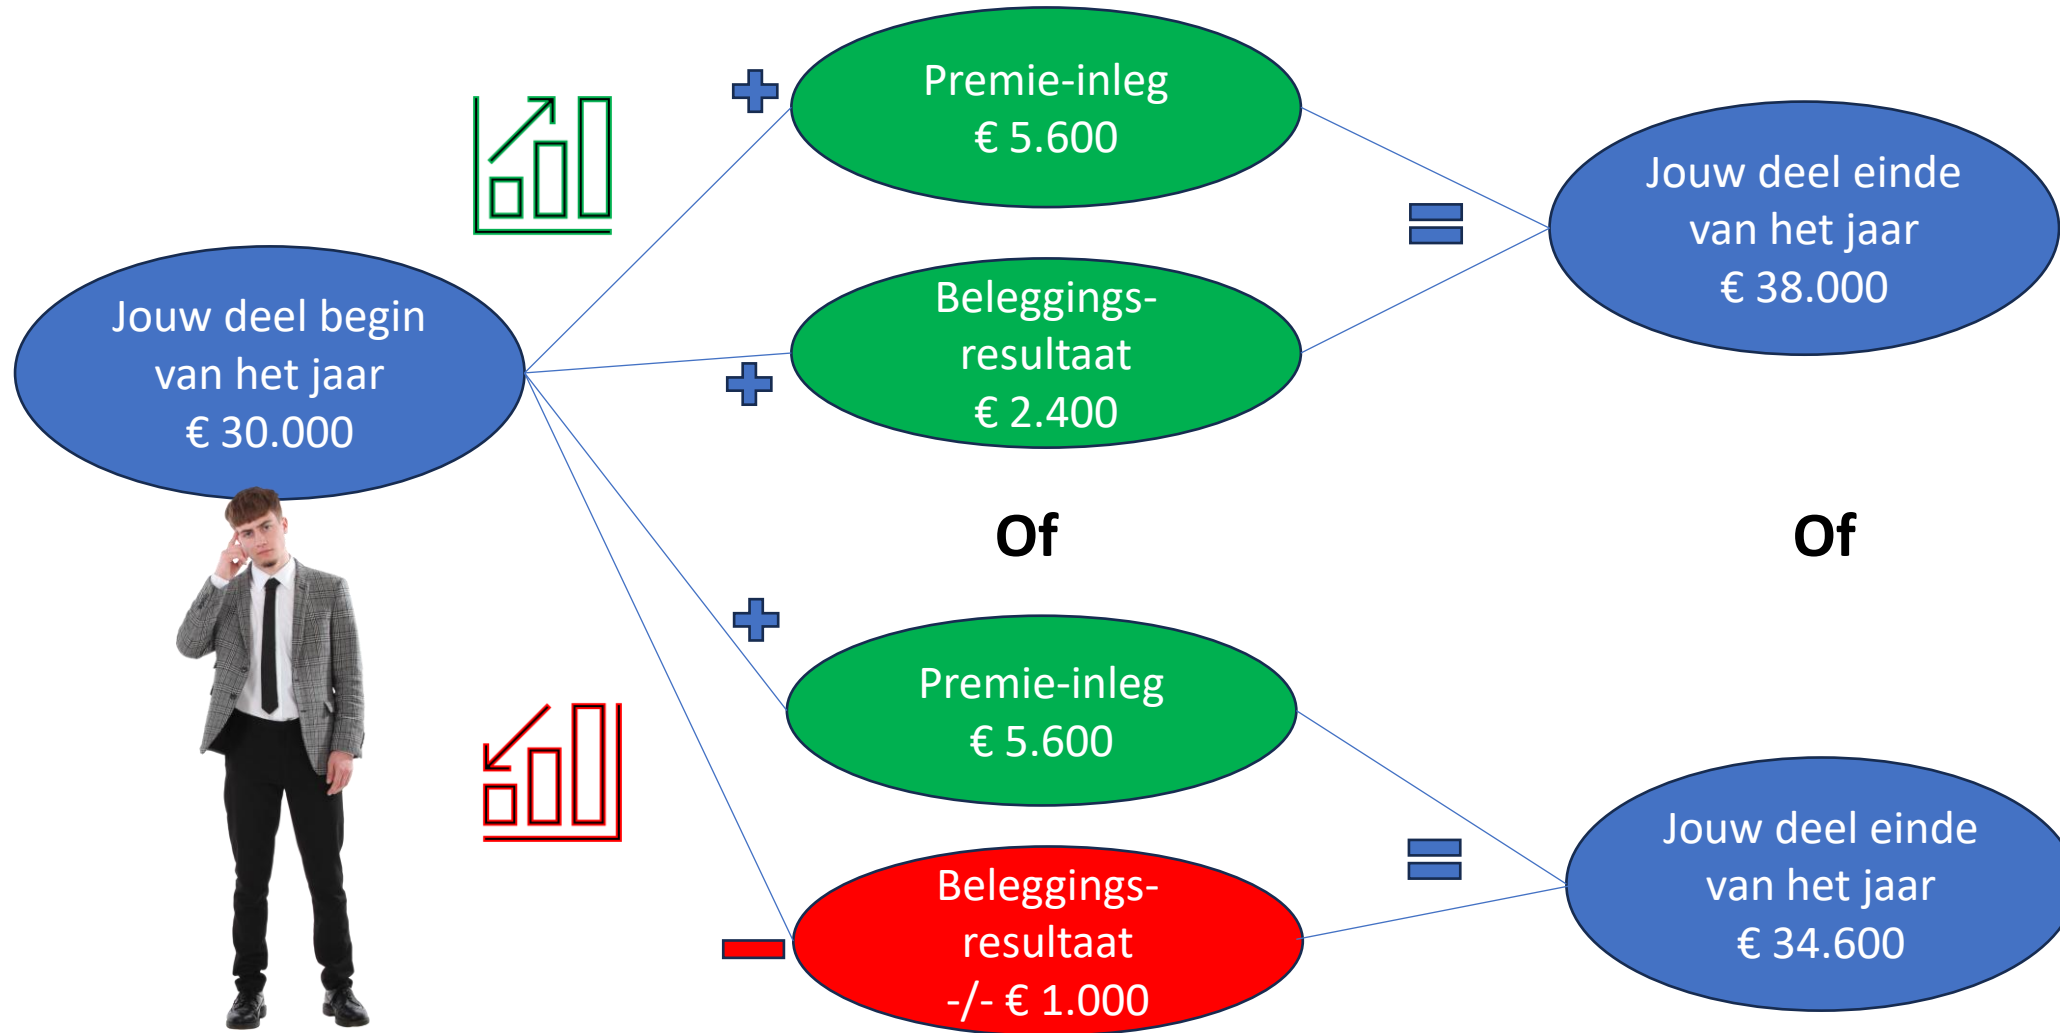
Jouw deel begin van het jaar € 30.000

Premie-inleg € 5.600

Beleggingsresultaat € 2.400

Jouw deel einde van het jaar € 38.000

Of

Of

Premie-inleg € 5.600

Beleggingsresultaat -/- € 1.000

Jouw deel einde van het jaar € 34.600